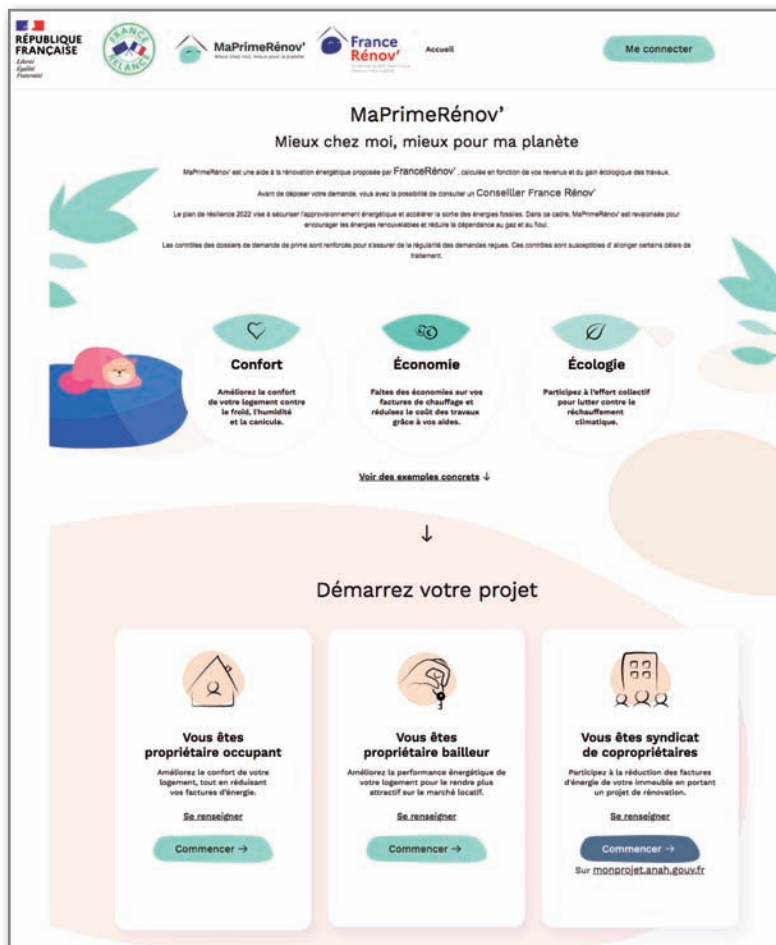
RÉPUBLIQUE FRANÇAISE
Liberté
Égalité
Fraternité

FRANCE RELANCE

MaPrimeRénov'
Mieux chez moi, mieux pour ma planète

France Rénov'
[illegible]

Accueil

Me connecter

MaPrimeRénov'

Mieux chez moi, mieux pour ma planète

MaPrimeRénov' est une aide à la rénovation énergétique proposée par FranceRénov', calculée en fonction de vos revenus et du gain écologique des travaux.

Avant de déposer votre demande, vous avez la possibilité de consulter un Conseiller France Rénov'

Le plan de résilience 2022 vise à sécuriser l'approvisionnement énergétique et accélérer la sortie des énergies fossiles. Dans ce cadre, MaPrimeRénov' est revalorisée pour encourager les énergies renouvelables et réduire la dépendance au gaz et au fioul.

Les contrôles des dossiers de demande de prime sont renforcés pour s'assurer de la régularité des demandes reçues. Ces contrôles sont susceptibles d'allonger certains délais de traitement.

Confort

Améliorez le confort de votre logement contre le froid, l'humidité et la canicule.

Économie

Faites des économies sur vos factures de chauffage et réduisez le coût des travaux grâce à vos aides.

Écologie

Participez à l'effort collectif pour lutter contre le réchauffement climatique.

Voir des exemples concrets ↓

↓

Démarrez votre projet

Vous êtes propriétaire occupant

Améliorez le confort de votre logement, tout en réduisant vos factures d'énergie.

Se renseigner

Commencer →

Vous êtes propriétaire bailleur

Améliorez la performance énergétique de votre logement pour le rendre plus attractif sur le marché locatif.

Se renseigner

Commencer →

Vous êtes syndicat de copropriétaires

Participez à la réduction des factures d'énergie de votre immeuble en portant un projet de rénovation.

Se renseigner

Commencer →

Sur monprojet.anah.gouv.fr